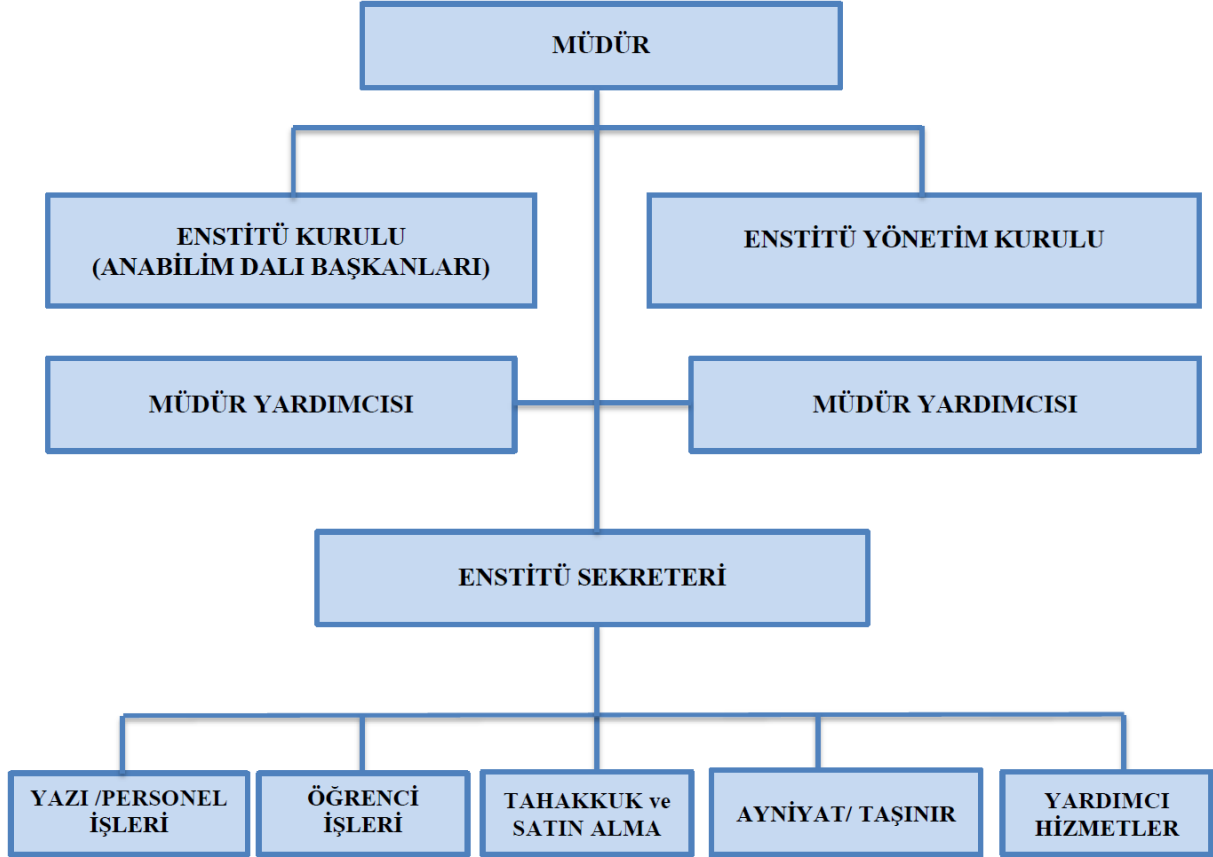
MÜDÜR

ENSTİTÜ KURULU
(ANABİLİM DALI BAŞKANLARI)

ENSTİTÜ YÖNETİM KURULU

MÜDÜR YARDIMCISI

MÜDÜR YARDIMCISI

ENSTİTÜ SEKRETERİ

YAZI /PERSONEL İŞLERİ

ÖĞRENCİ İŞLERİ

TAHAKKUK ve SATIN ALMA

AYNİYAT/ TAŞINIR

YARDIMCI HİZMETLER